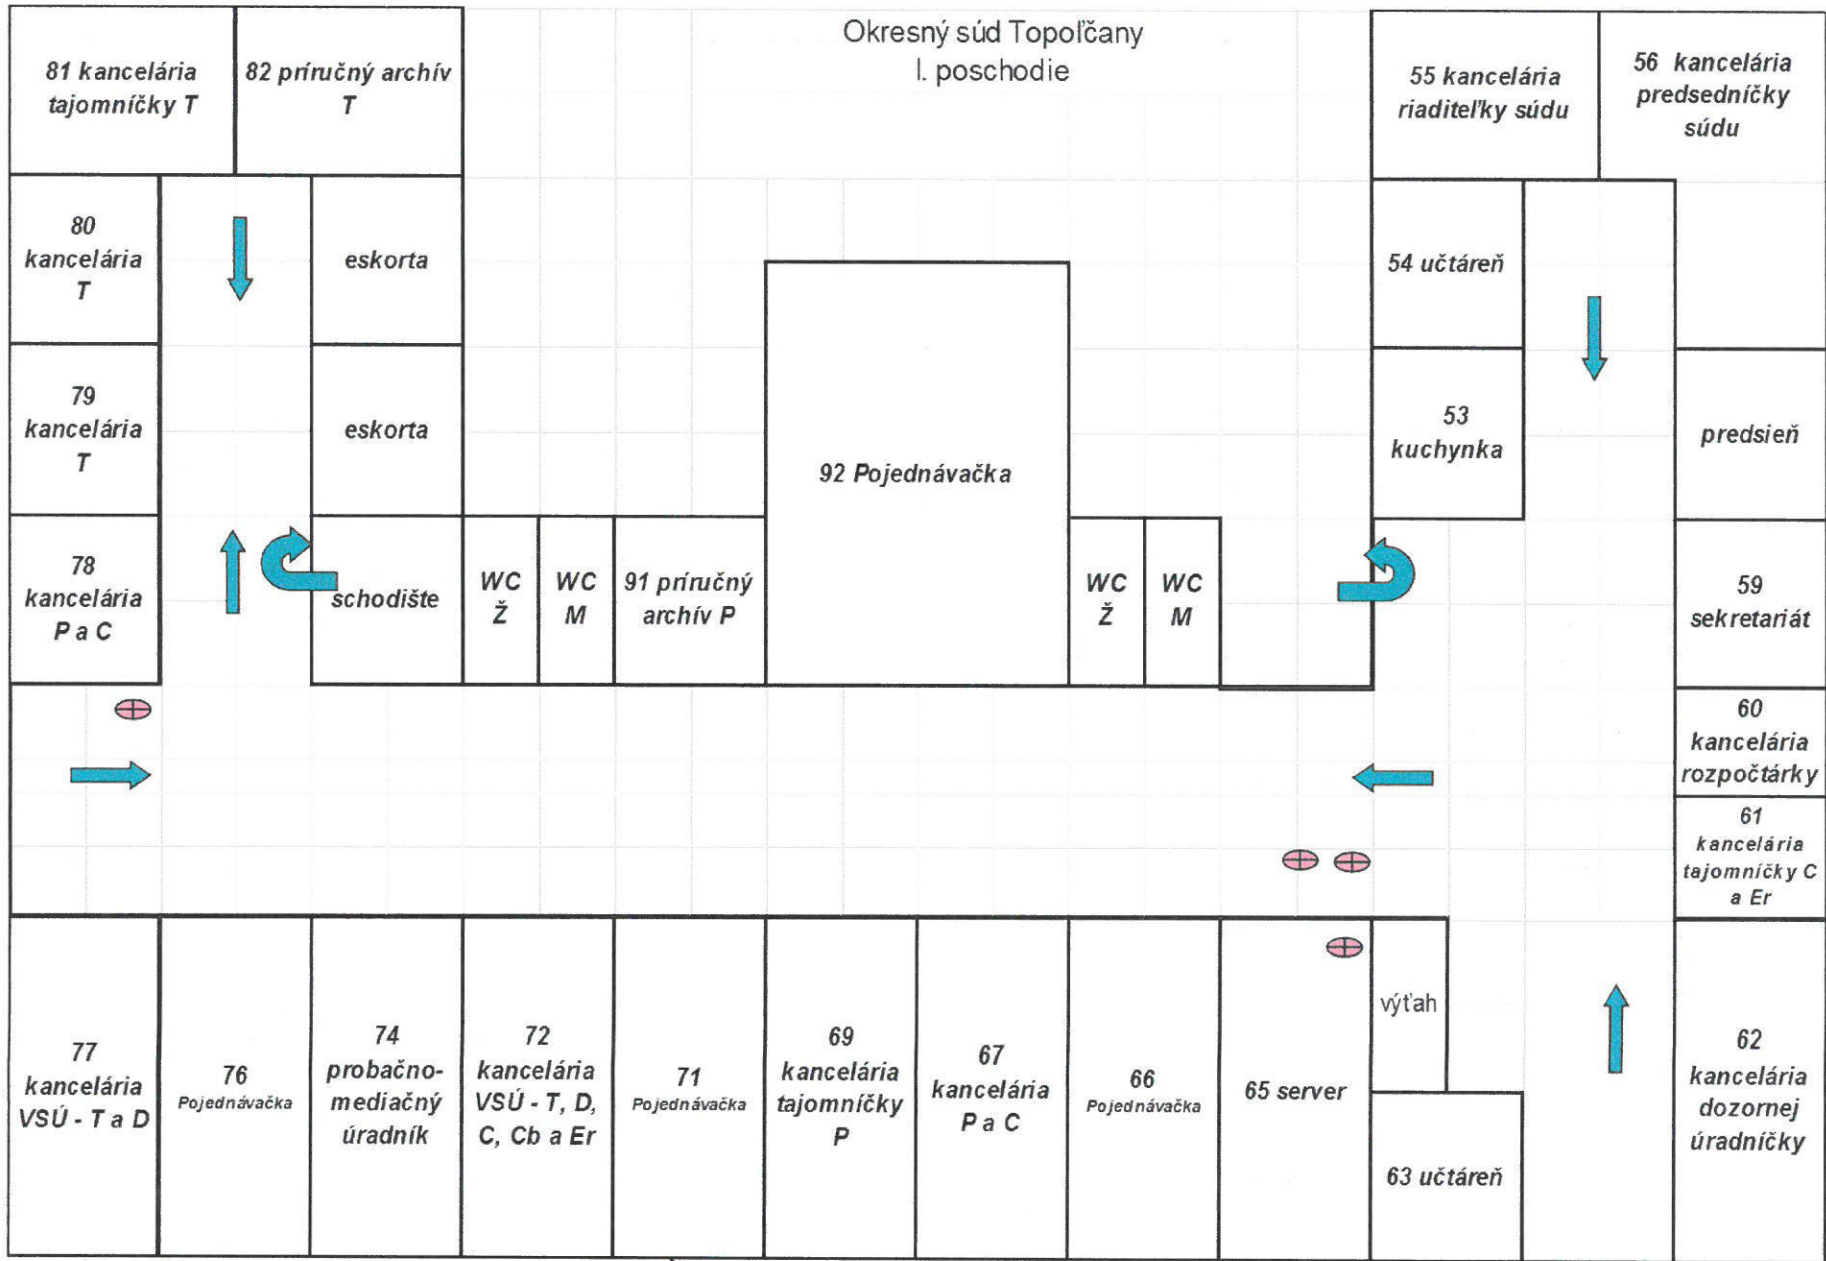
81 kancelária tajomníčky T

82 príručný archív T

Okresný súd Topoľčany
I. poschodie

55 kancelária riaditeľky súdu

56 kancelária predsedníčky súdu

80 kancelária T

eskorta

54 učtáreň

79 kancelária T

eskorta

92 Pojednávačka

53 kuchynka

predsieň

78 kancelária P a C

schodište

WC Ž

WC M

91 príručný archív P

WC Ž

WC M

59 sekretariát

60 kancelária rozpočtárky

61 kancelária tajomníčky C a Er

výťah

77 kancelária VSÚ - T a D

76 Pojednávačka

74 probačno-mediačný úradník

72 kancelária VSÚ - T, D, C, Cb a Er

71 Pojednávačka

69 kancelária tajomníčky P

67 kancelária P a C

66 Pojednávačka

65 server

63 učtáreň

62 kancelária dozornej úradníčky